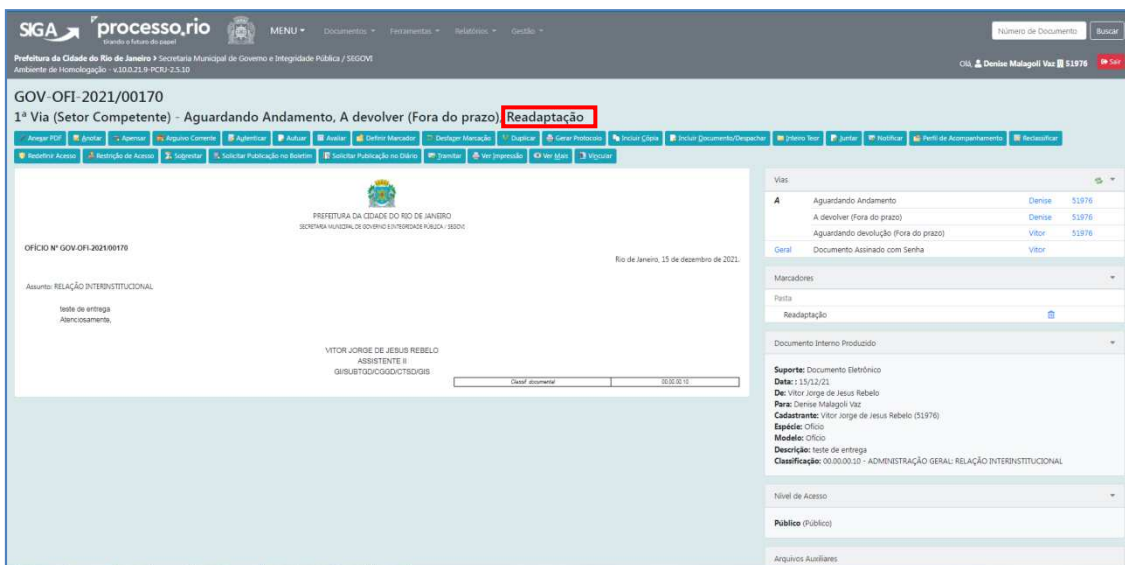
SIGA processo.rio
tirando o futuro do papel
MENU ▾ Documentos ▾ Ferramentas ▾ Relatórios ▾ Gestão ▾
Número de Documento Buscar

Prefeitura da Cidade do Rio de Janeiro > Secretaria Municipal de Governo e Integridade Pública / SEGOVI
Ambiente de Homologação - v.10.0.21.9-PCRJ-2.5.10
Olá, Denise Malagoli Vaz 51976 Sair

GOV-OFI-2021/00170

1ª Via (Setor Competente) - Aguardando Andamento, A devolver (Fora do prazo), Readaptação

Anexar PDF | Anotar | Apensar | Arquivo Corrente | Autenticar | Autuar | Avaliar | Definir Marcador | Desfazer Marcação | Duplicar | Gerar Protocolo | Incluir Cópia | Incluir Documento/Despachar | Inteiro Teor | Juntar | Notificar | Perfil de Acompanhamento | Reclassificar | Redefinir Acesso | Restrição de Acesso | Sobrestar | Solicitar Publicação no Boletim | Solicitar Publicação no Diário | Tramitar | Ver Impressão | Ver Mais | Vincular

PREFEITURA DA CIDADE DO RIO DE JANEIRO
SECRETARIA MUNICIPAL DE GOVERNO E INTEGRIDADE PÚBLICA / SEGOVI

OFÍCIO Nº GOV-OFI-2021/00170

Rio de Janeiro, 15 de dezembro de 2021.

Assunto: RELAÇÃO INTERINSTITUCIONAL

teste de entrega
Atenciosamente,

VITOR JORGE DE JESUS REBELO
ASSISTENTE II
GI/SUBTGD/CGGD/CTSD/GIS

| Classif. documental | 00.00.00.10 |
|---|---|

Vias

| A | Aguardando Andamento | Denise | 51976 |
|---|---|---|---|
| | A devolver (Fora do prazo) | Denise | 51976 |
| | Aguardando devolução (Fora do prazo) | Vitor | 51976 |
| Geral | Documento Assinado com Senha | Vitor | |

Marcadores
Pasta
Readaptação

Documento Interno Produzido
Suporte: Documento Eletrônico
Data: : 15/12/21
De: Vitor Jorge de Jesus Rebelo
Para: Denise Malagoli Vaz
Cadastrante: Vitor Jorge de Jesus Rebelo (51976)
Espécie: Ofício
Modelo: Ofício
Descrição: teste de entrega
Classificação: 00.00.00.10 - ADMINISTRAÇÃO GERAL: RELAÇÃO INTERINSTITUCIONAL

Nível de Acesso
Público (Público)

Arquivos Auxiliares